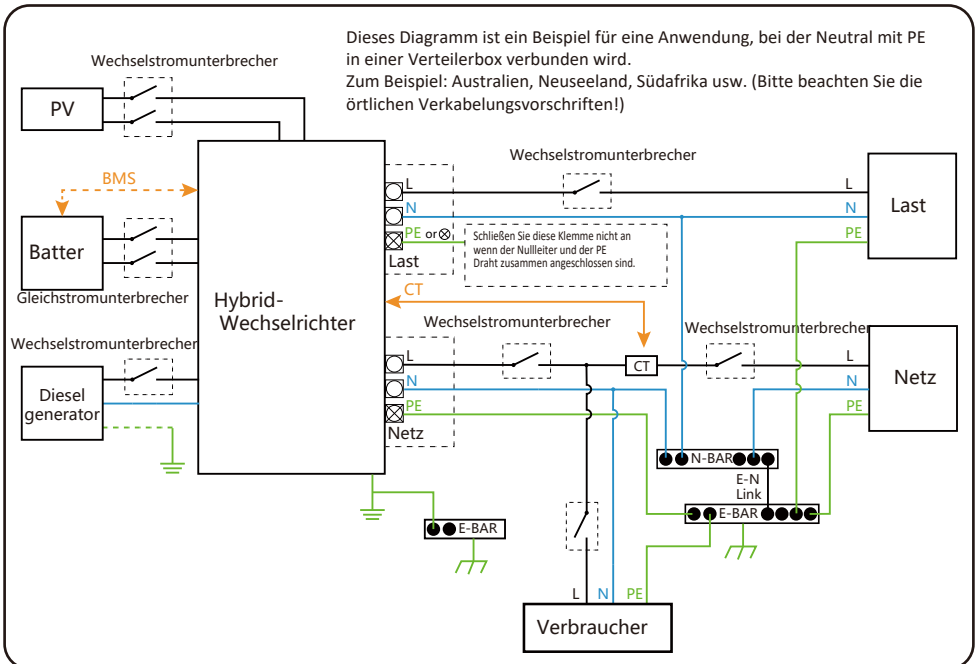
Dieses Diagramm ist ein Beispiel für eine Anwendung, bei der Neutral mit PE in einer Verteilerbox verbunden wird.
Zum Beispiel: Australien, Neuseeland, Südafrika usw. (Bitte beachten Sie die örtlichen Verkabelungsvorschriften!)

Wechselstromunterbrecher

PV

BMS

Batter

Gleichstromunterbrecher

Wechselstromunterbrecher

Diesel generator

Hybrid-Wechselrichter

L
N
PE or ⊗
Last

Schließen Sie diese Klemme nicht an wenn der Nullleiter und der PE Draht zusammen angeschlossen sind.

Wechselstromunterbrecher

L
N
PE
Last

CT

Wechselstromunterbrecher

Wechselstromunterbrecher

L
N
PE
Netz

CT

L
N
PE
Netz

N-BAR

E-N Link

E-BAR

E-BAR

L N PE

Verbraucher